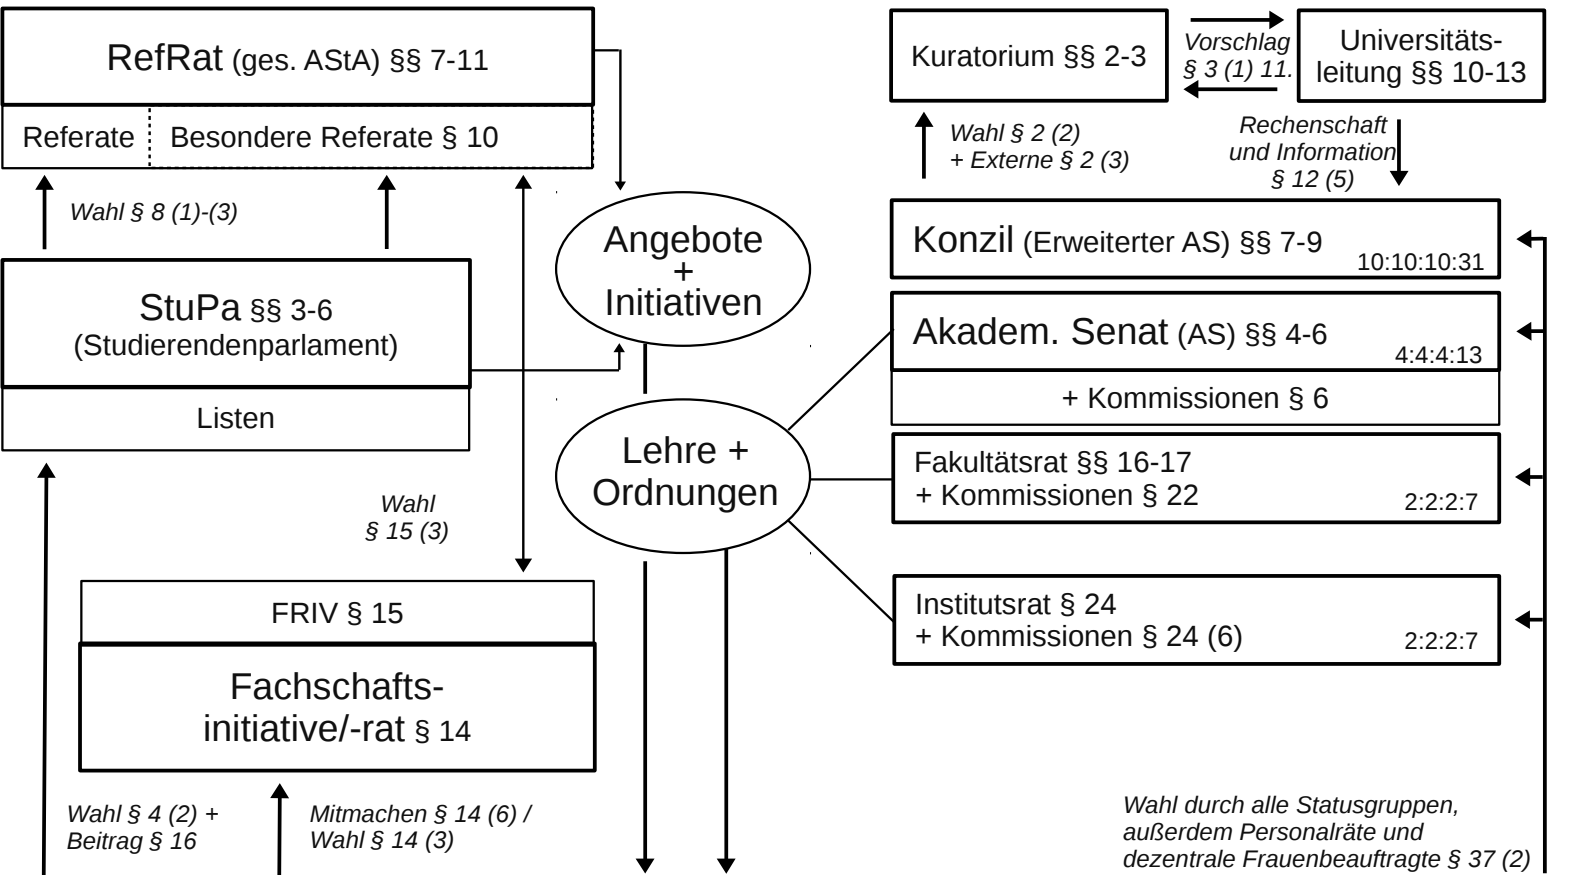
RefRat (ges. AStA) §§ 7-11

Referate | Besondere Referate § 10

Wahl § 8 (1)-(3)

StuPa §§ 3-6 (Studierendenparlament)

Listen

Angebote + Initiativen

Lehre + Ordnungen

Wahl § 15 (3)

FRIV § 15

Fachschaftsinitiative/-rat § 14

Wahl § 4 (2) + Beitrag § 16

Mitmachen § 14 (6) / Wahl § 14 (3)

Kuratorium §§ 2-3

Vorschlag § 3 (1) 11.

Universitätsleitung §§ 10-13

Wahl § 2 (2) + Externe § 2 (3)

Rechenschaft und Information § 12 (5)

Konzil (Erweiterter AS) §§ 7-9 10:10:10:31

Akadem. Senat (AS) §§ 4-6 4:4:4:13

+ Kommissionen § 6

Fakultätsrat §§ 16-17 + Kommissionen § 22 2:2:2:7

Institutsrat § 24 + Kommissionen § 24 (6) 2:2:2:7

Wahl durch alle Statusgruppen, außerdem Personalräte und dezentrale Frauenbeauftragte § 37 (2)